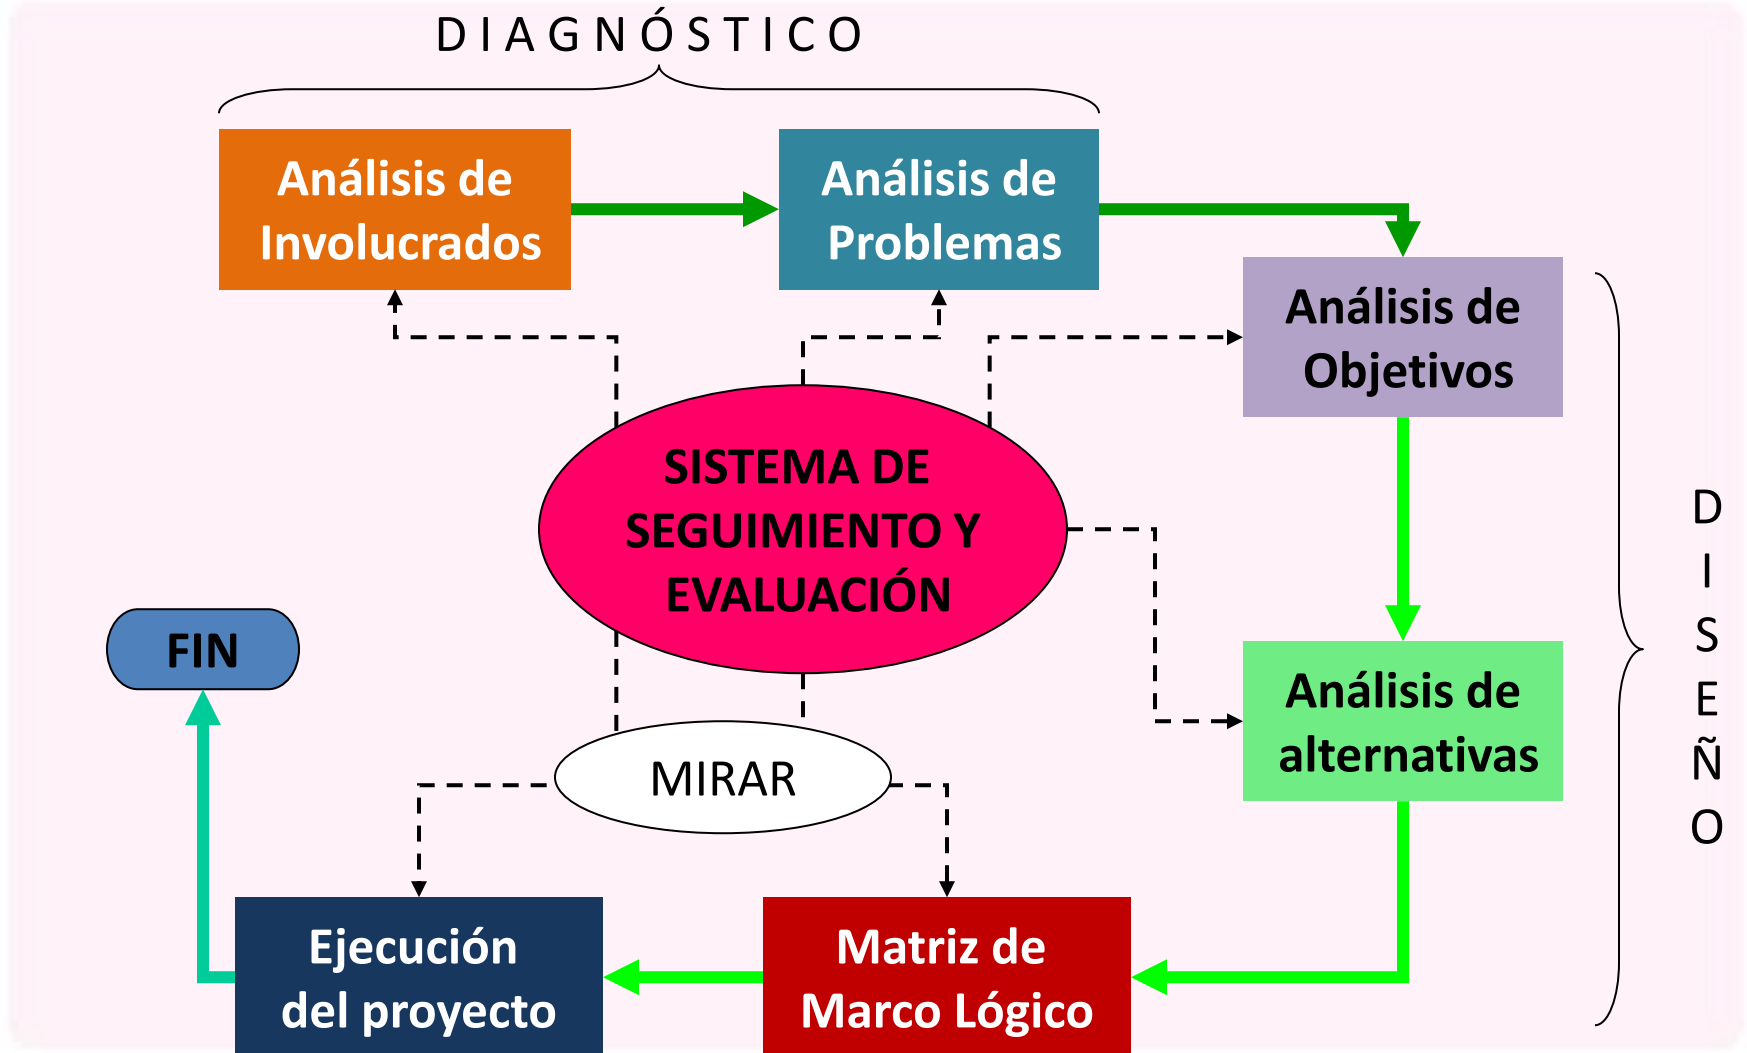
D I A G N Ó S T I C O

Análisis de Involucrados

Análisis de Problemas

Análisis de Objetivos

SISTEMA DE SEGUIMIENTO Y EVALUACIÓN

Análisis de alternativas

D I S E Ñ O

FIN

MIRAR

Ejecución del proyecto

Matriz de Marco Lógico